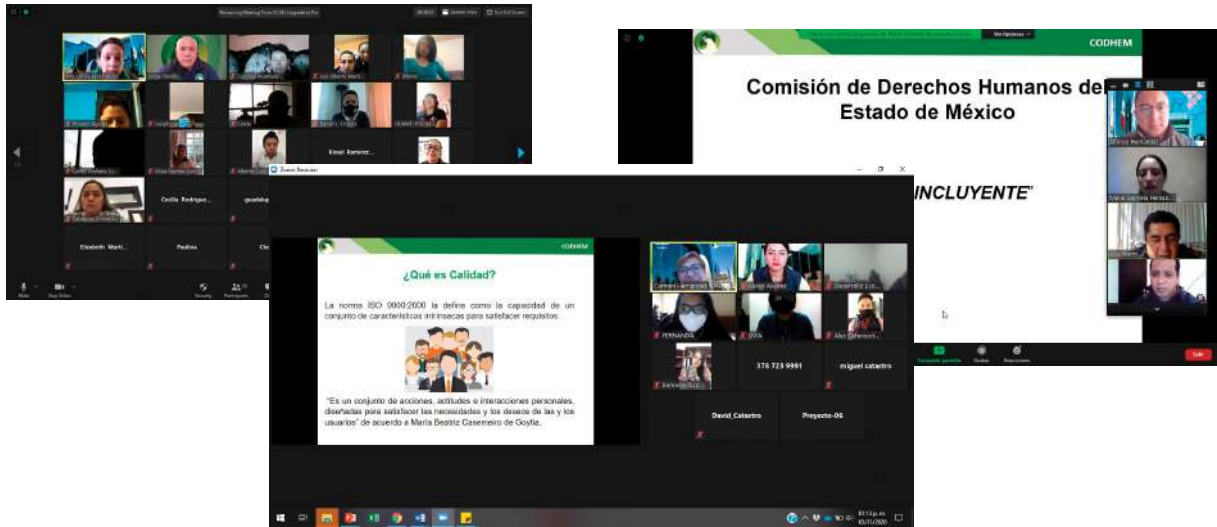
Kissel Ramirez

Cecilia Rodriguez

guadalupe

Elizabeth Marti...

Paulina

Mute

Stop Video

Security

Participants

Ver Opciones

CODHEM

Comisión de Derechos Humanos del Estado de México

INCLUYENTE"

Compartir pantalla

Salir

Zoom Reunión

CODHEM

¿Qué es Calidad?

La norma ISO 9000:2000 la define como la capacidad de un conjunto de características intrínsecas para satisfacer requisitos.

"Es un conjunto de acciones, actitudes e interacciones personales, diseñadas para satisfacer las necesidades y los deseos de las y los usuarios" de acuerdo a María Beatriz Casemeiro de Goytia.

FERNANDA

376 723 9991

miguel catastro

David_Catastro

Proyecto-06